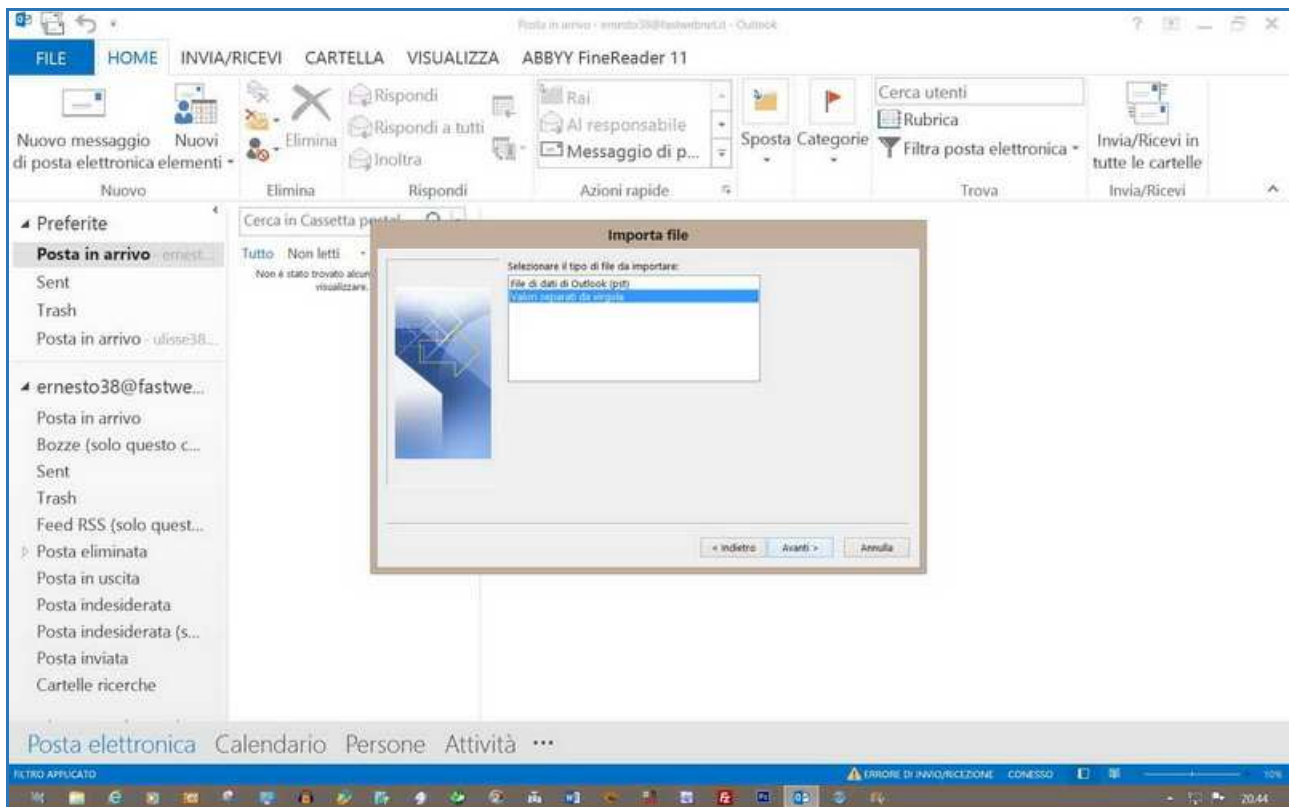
Posta in arrivo - ernesto38@fastwebnet.it - Outlook

? — ✕

FILE HOME INVIA/RICEVI CARTELLA VISUALIZZA ABBYY FineReader 11

Nuovo messaggio di posta elettronica
Nuovi elementi
Nuovo

Elimina
Elimina

Rispondi
Rispondi a tutti
Inoltra
Rispondi

Rai
Al responsabile
Messaggio di p...
Azioni rapide

Sposta
Categorie

Cerca utenti
Rubrica
Filtra posta elettronica
Trova

Invia/Ricevi in tutte le cartelle
Invia/Ricevi

Preferite
Posta in arrivo ernest...
Sent
Trash
Posta in arrivo ulisse38...

ernesto38@fastwe...
Posta in arrivo
Bozze (solo questo c...
Sent
Trash
Feed RSS (solo quest...
Posta eliminata
Posta in uscita
Posta indesiderata
Posta indesiderata (s...
Posta inviata
Cartelle ricerche

Cerca in Cassetta postal...
Tutto Non letti
Non è stato trovato alcun... visualizzare.

Importa file

Selezionare il tipo di file da importare:
File di dati di Outlook (pst)
Valori separati da virgola

< Indietro Avanti > Annulla

Posta elettronica Calendario Persone Attività ···

FILTRO APPLICATO
ERRORE DI INVIO/RICEZIONE CONNESSO
10%
20.44